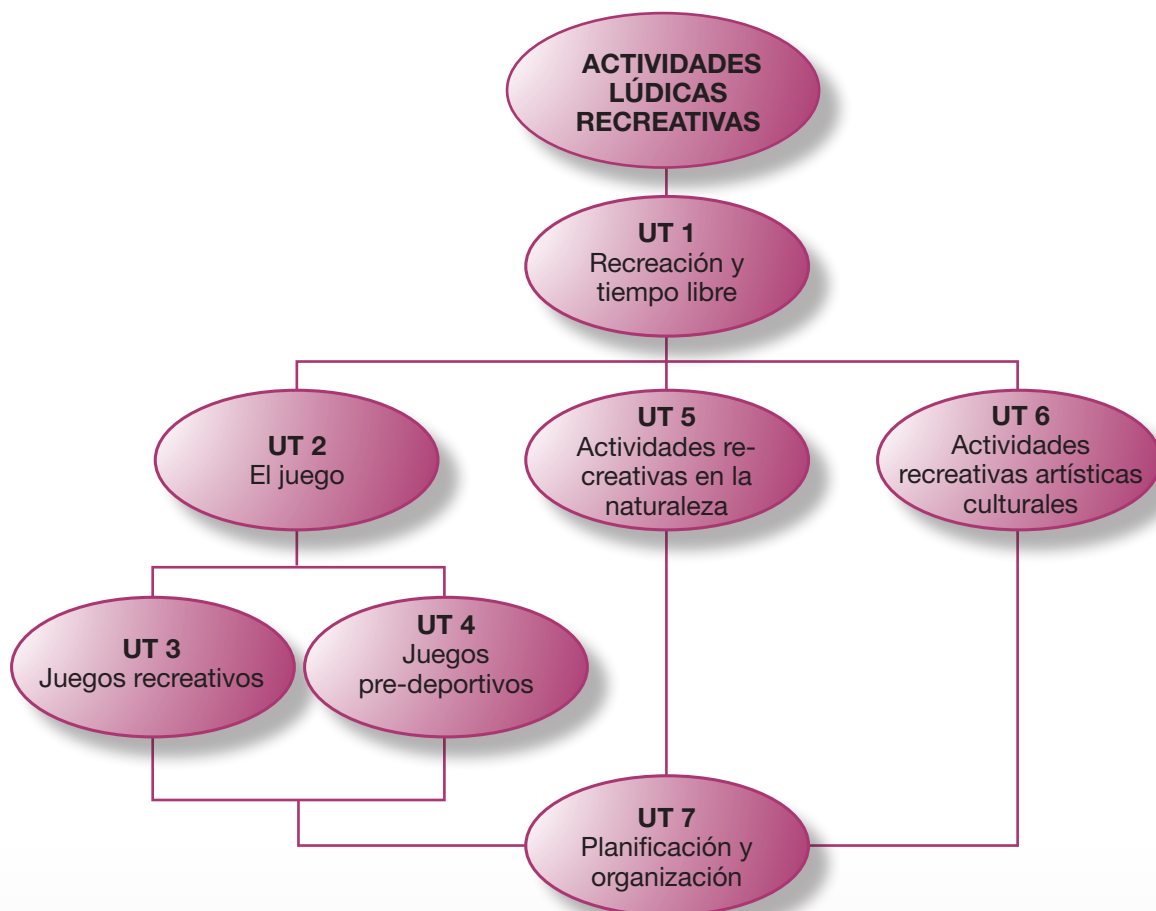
ACTIVIDADES LÚDICAS RECREATIVAS

UT 1
Recreación y tiempo libre

UT 2
El juego

UT 5
Actividades recreativas en la naturaleza

UT 6
Actividades recreativas artísticas culturales

UT 3
Juegos recreativos

UT 4
Juegos pre-deportivos

UT 7
Planificación y organización